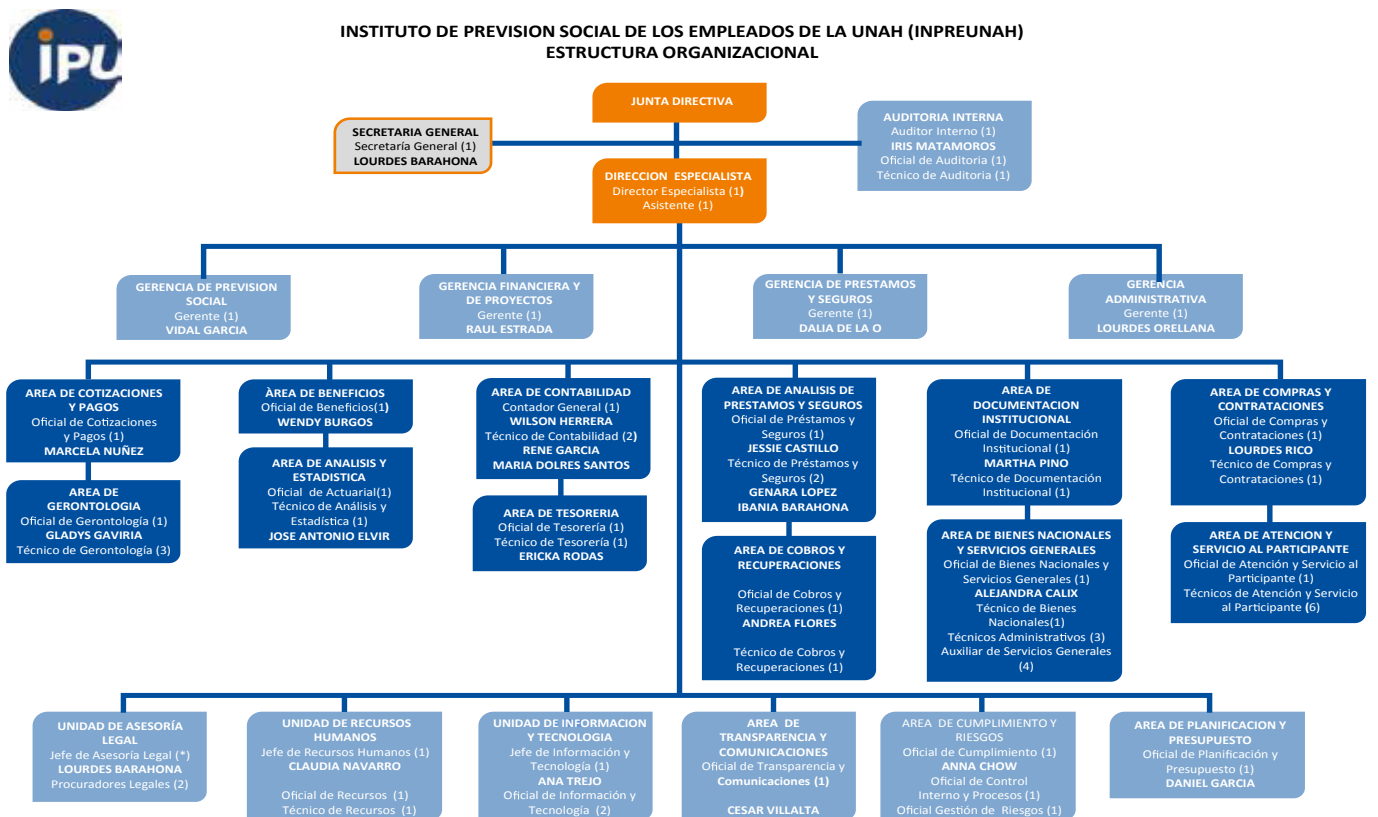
IPU

INSTITUTO DE PREVISION SOCIAL DE LOS EMPLEADOS DE LA UNAH (INPREUNAH)
ESTRUCTURA ORGANIZACIONAL

JUNTA DIRECTIVA

SECRETARIA GENERAL
Secretaría General (1)
LOURDES BARAHONA

AUDITORIA INTERNA
Auditor Interno (1)
IRIS MATAMOROS
Oficial de Auditoria (1)
Técnico de Auditoria (1)

DIRECCION ESPECIALISTA
Director Especialista (1)
Asistente (1)

GERENCIA DE PREVISION SOCIAL
Gerente (1)
VIDAL GARCIA

GERENCIA FINANCIERA Y DE PROYECTOS
Gerente (1)
RAUL ESTRADA

GERENCIA DE PRESTAMOS Y SEGUROS
Gerente (1)
DALIA DE LA O

GERENCIA ADMINISTRATIVA
Gerente (1)
LOURDES ORELLANA

AREA DE COTIZACIONES Y PAGOS
Oficial de Cotizaciones y Pagos (1)
MARCELA NUÑEZ

AREA DE GERONTOLOGIA
Oficial de Gerontología (1)
GLADYS GAVIRIA
Técnico de Gerontología (3)

ÀREA DE BENEFICIOS
Oficial de Beneficios(1)
WENDY BURGOS

AREA DE ANALISIS Y ESTADISTICA
Oficial de Actuarial(1)
Técnico de Análisis y Estadística (1)
JOSE ANTONIO ELVIR

AREA DE CONTABILIDAD
Contador General (1)
WILSON HERRERA
Técnico de Contabilidad (2)
RENE GARCIA
MARIA DOLRES SANTOS

AREA DE TESORERIA
Oficial de Tesorería (1)
Técnico de Tesorería (1)
ERICKA RODAS

AREA DE ANALISIS DE PRESTAMOS Y SEGUROS
Oficial de Préstamos y Seguros (1)
JESSIE CASTILLO
Técnico de Préstamos y Seguros (2)
GENARA LOPEZ
IBANIA BARAHONA

AREA DE COBROS Y RECUPERACIONES
Oficial de Cobros y Recuperaciones (1)
ANDREA FLORES
Técnico de Cobros y Recuperaciones (1)

AREA DE DOCUMENTACION INSTITUCIONAL
Oficial de Documentación Institucional (1)
MARTHA PINO
Técnico de Documentación Institucional (1)

AREA DE BIENES NACIONALES Y SERVICIOS GENERALES
Oficial de Bienes Nacionales y Servicios Generales (1)
ALEJANDRA CALIX
Técnico de Bienes Nacionales(1)
Técnicos Administrativos (3)
Auxiliar de Servicios Generales (4)

AREA DE COMPRAS Y CONTRATACIONES
Oficial de Compras y Contrataciones (1)
LOURDES RICO
Técnico de Compras y Contrataciones (1)

AREA DE ATENCION Y SERVICIO AL PARTICIPANTE
Oficial de Atención y Servicio al Participante (1)
Técnicos de Atención y Servicio al Participante (6)

UNIDAD DE ASESORÍA LEGAL
Jefe de Asesoría Legal (*)
LOURDES BARAHONA
Procuradores Legales (2)

UNIDAD DE RECURSOS HUMANOS
Jefe de Recursos Humanos (1)
CLAUDIA NAVARRO
Oficial de Recursos (1)
Técnico de Recursos (1)

UNIDAD DE INFORMACION Y TECNOLOGIA
Jefe de Información y Tecnología (1)
ANA TREJO
Oficial de Información y Tecnología (2)

AREA DE TRANSPARENCIA Y COMUNICACIONES
Oficial de Transparencia y Comunicaciones (1)
CESAR VILLALTA

AREA DE CUMPLIMIENTO Y RIESGOS
Oficial de Cumplimiento (1)
ANNA CHOW
Oficial de Control Interno y Procesos (1)
Oficial Gestión de Riesgos (1)

AREA DE PLANIFICACION Y PRESUPUESTO
Oficial de Planificación y Presupuesto (1)
DANIEL GARCIA